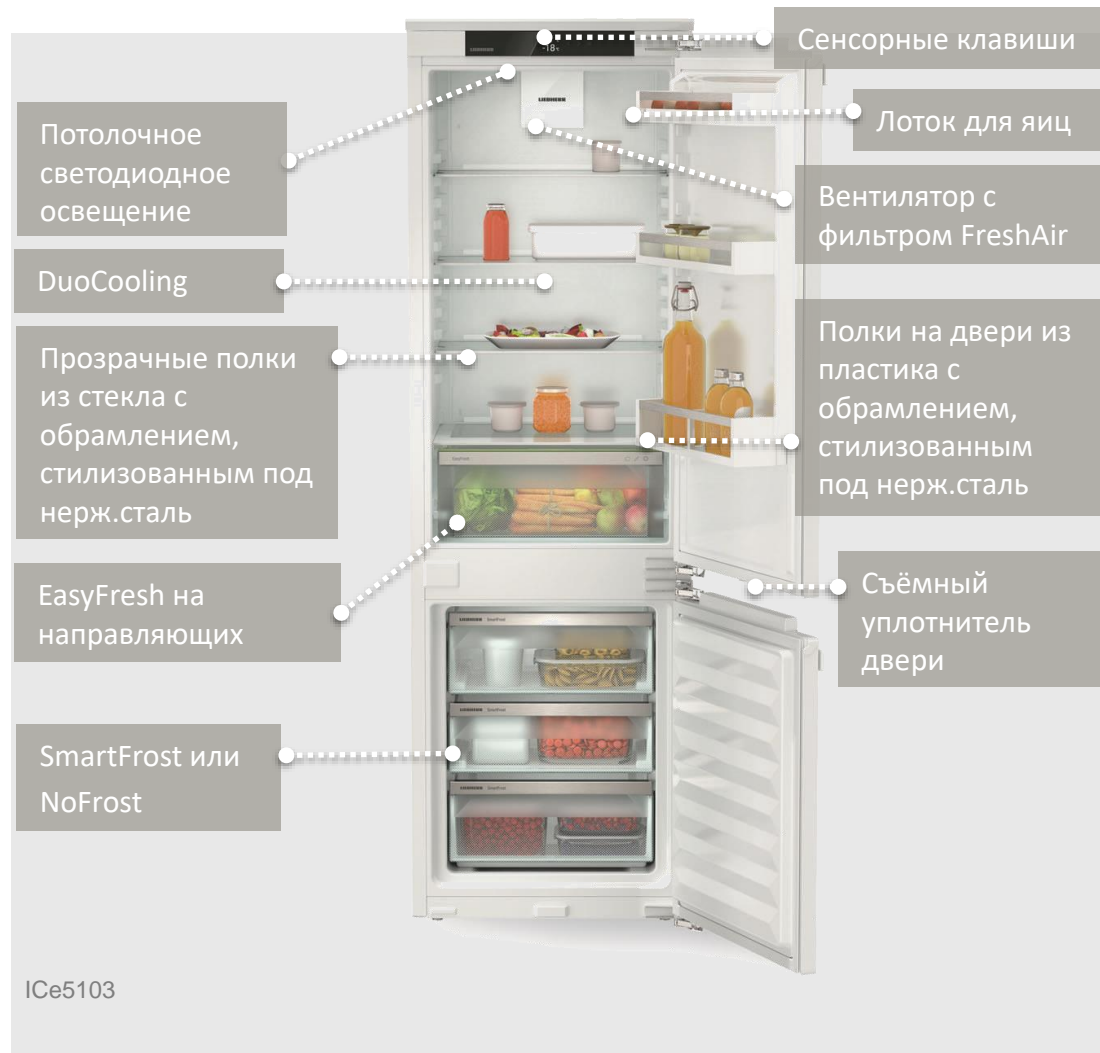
Сенсорные клавиши

Потолочное светодиодное освещение

Лоток для яиц

Вентилятор с фильтром FreshAir

DuoCooling

Прозрачные полки из стекла с обрамлением, стилизованным под нерж.сталь

Полки на двери из пластика с обрамлением, стилизованным под нерж.сталь

EasyFresh на направляющих

Съёмный уплотнитель двери

SmartFrost или NoFrost

ICe5103